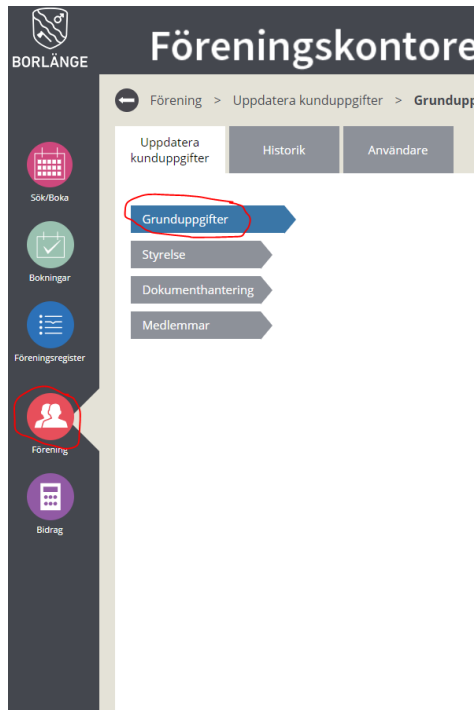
BORLÄNGE

Föreningskontore

Förening > Uppdatera kunduppgifter > Grundupp

Uppdatera kunduppgifter

Historik

Användare

Grunduppgifter

Styrelse

Dokumenthantering

Medlemmar

Sök/Boka

Bokningar

Föreningsregister

Förening

Bidrag